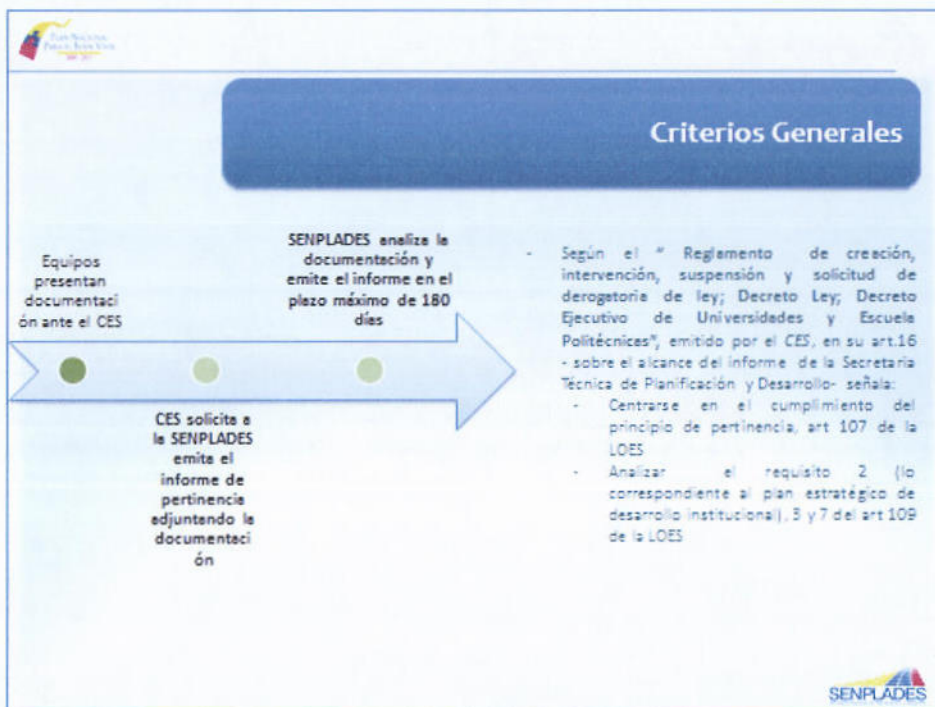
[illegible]

Criterios Generales

Equipos presentan documentación ante el CES

CES solicita a la SENPLADES emita el informe de pertinencia adjuntando la documentación

SENPLADES analiza la documentación y emite el informe en el plazo máximo de 180 días

- Según el " Reglamento de creación, intervención, suspensión y solicitud de derogatoria de ley; Decreto Ley; Decreto Ejecutivo de Universidades y Escuela Politécnicas", emitido por el CES, en su art.16 - sobre el alcance del informe de la Secretaria Técnica de Planificación y Desarrollo- señala:
 - Centrarse en el cumplimiento del principio de pertinencia, art 107 de la LOES
 - Analizar el requisito 2 (lo correspondiente al plan estratégico de desarrollo institucional), 3 y 7 del art 109 de la LOES

SENPLADES